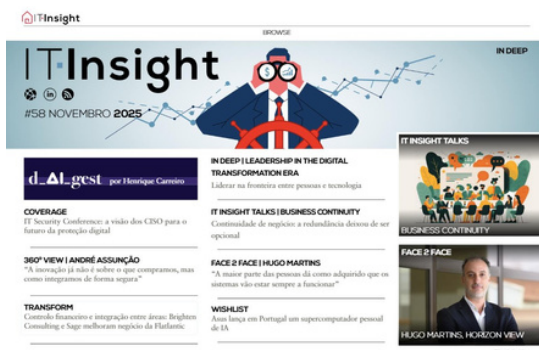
IT Insight

BROWSE

IT Insight

IN DEEP

#58 NOVEMBRO 2025

d_AI_gest por Henrique Carreiro

COVERAGE
IT Security Conference: a visão dos CISO para o futuro da proteção digital

360° VIEW | ANDRÉ ASSUNÇÃO
"A inovação já não é sobre o que compramos, mas como integramos de forma segura"

TRANSFORM
Controlo financeiro e integração entre áreas: Brighten Consulting e Sage melhoram negócio da Flatlantic

IN DEEP | LEADERSHIP IN THE DIGITAL TRANSFORMATION ERA
Liderar na fronteira entre pessoas e tecnologia

IT INSIGHT TALKS | BUSINESS CONTINUITY
Continuidade de negócio: a redundância deixou de ser opcional

FACE 2 FACE | HUGO MARTINS
"A maior parte das pessoas dá como adquirido que os sistemas vão estar sempre a funcionar"

WISHLIST
Asus lança em Portugal um supercomputador pessoal de IA

IT INSIGHT TALKS
BUSINESS CONTINUITY

FACE 2 FACE
HUGO MARTINS, HORIZON VIEW